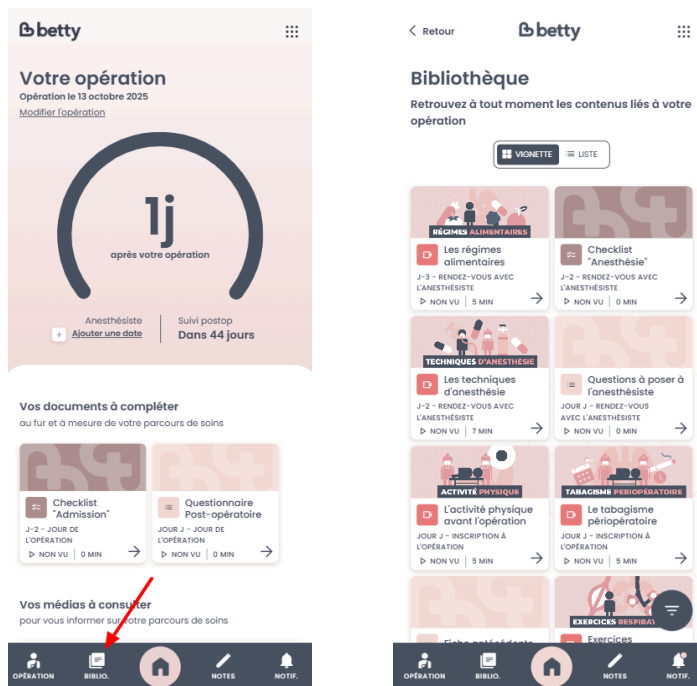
betty

Votre opération
Opération le 13 octobre 2025
Modifier l'opération

1j
après votre opération

Anesthésiste
+ Ajouter une date

Suivi postop
Dans 44 jours

Vos documents à compléter
au fur et à mesure de votre parcours de soins

Checklist "Admission"
J-2 - JOUR DE L'OPÉRATION
NON VU | 0 MIN

Questionnaire Post-opératoire
JOUR J - JOUR DE L'OPÉRATION
NON VU | 0 MIN

Vos médias à consulter
pour vous informer sur votre parcours de soins

OPÉRATION BIBLIO. NOTES NOTIF.

Retour
betty

Bibliothèque
Retrouvez à tout moment les contenus liés à votre opération

VIGNETTE LISTE

RÉGIMES ALIMENTAIRES
Les régimes alimentaires
J-3 - RENDEZ-VOUS AVEC L'ANESTHÉSISTE
NON VU | 5 MIN

Checklist "Anesthésie"
J-2 - RENDEZ-VOUS AVEC L'ANESTHÉSISTE
NON VU | 0 MIN

TECHNIQUES D'ANESTHÉSIE
Les techniques d'anesthésie
J-2 - RENDEZ-VOUS AVEC L'ANESTHÉSISTE
NON VU | 7 MIN

Questions à poser à l'anesthésiste
JOUR J - RENDEZ-VOUS AVEC L'ANESTHÉSISTE
NON VU | 0 MIN

ACTIVITÉ PHYSIQUE
L'activité physique avant l'opération
JOUR J - INSCRIPTION À L'OPÉRATION
NON VU | 5 MIN

TABAGISME PÉRIOPÉRATOIRE
Le tabagisme périopératoire
JOUR J - INSCRIPTION À L'OPÉRATION
NON VU | 5 MIN

EXERCICES RESPIRAT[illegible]
Fiche antécédents
Exercices

OPÉRATION BIBLIO. NOTES NOTIF.